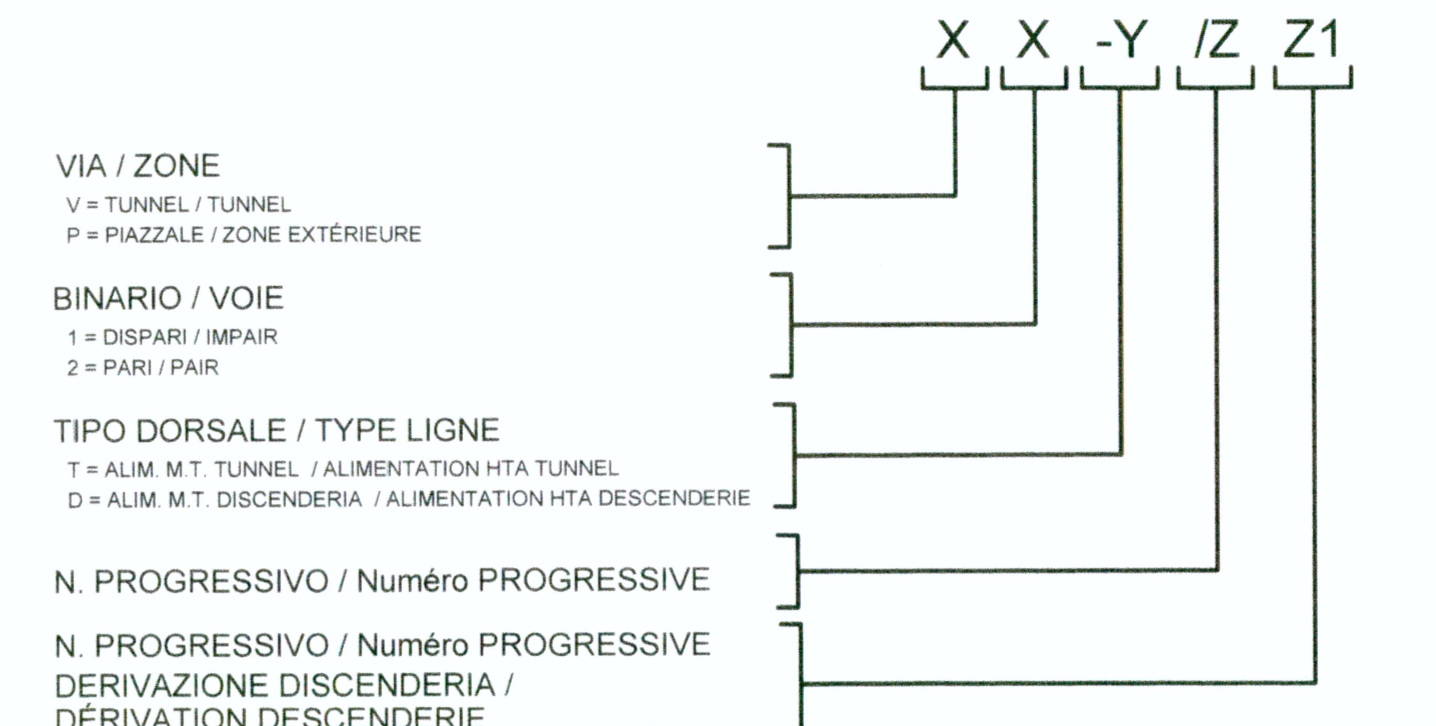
X X -Y /Z Z1

VIA / ZONE
V = TUNNEL / TUNNEL
P = PIAZZALE / ZONE EXTÉRIEURE

BINARIO / VOIE
1 = DISPARI / IMPAIR
2 = PARI / PAIR

TIPO DORSALE / TYPE LIGNE
T = ALIM. M.T. TUNNEL / ALIMENTATION HTA TUNNEL
D = ALIM. M.T. DISCENDERIA / ALIMENTATION HTA DESCENDERIE

N. PROGRESSIVO / Numéro PROGRESSIVE

N. PROGRESSIVO / Numéro PROGRESSIVE
DERIVAZIONE DISCENDERIA /
DÉRIVATION DESCENDERIE